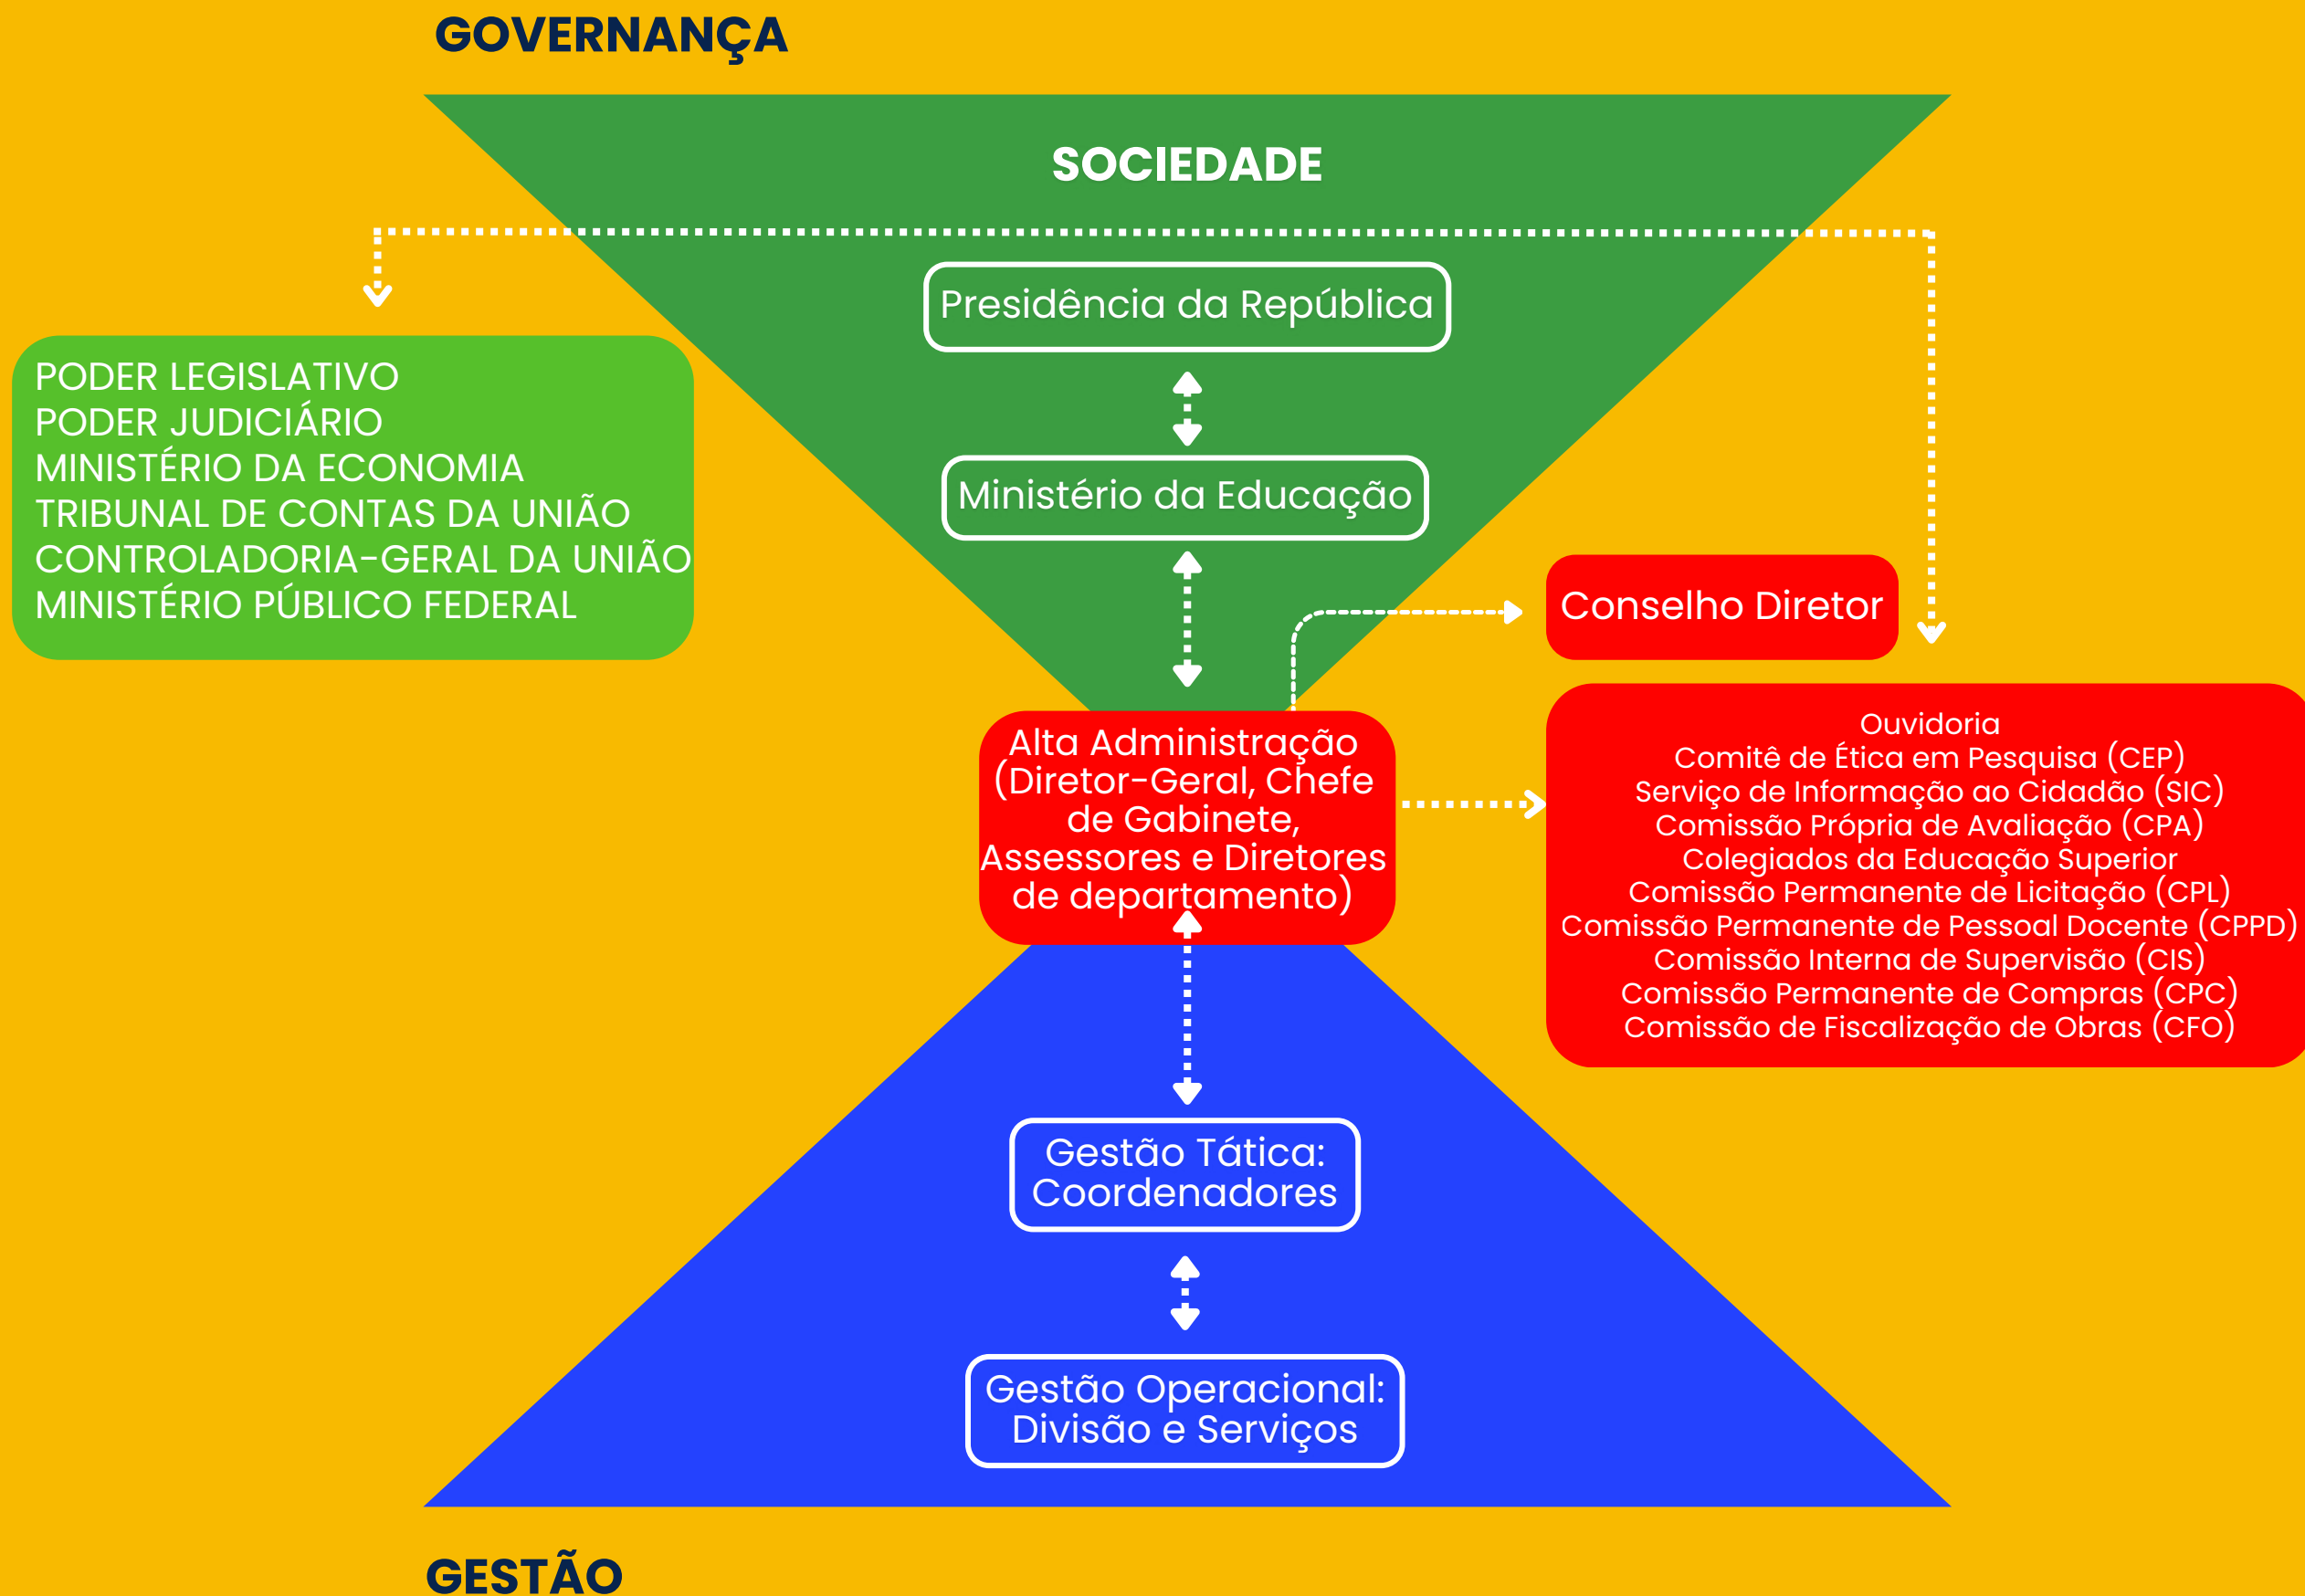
GOVERNANÇA

SOCIEDADE

Presidência da República

Ministério da Educação

PODER LEGISLATIVO
PODER JUDICIÁRIO
MINISTÉRIO DA ECONOMIA
TRIBUNAL DE CONTAS DA UNIÃO
CONTROLADORIA-GERAL DA UNIÃO
MINISTÉRIO PÚBLICO FEDERAL

Conselho Diretor

Alta Administração (Diretor-Geral, Chefe de Gabinete, Assessores e Diretores de departamento)

Ouvidoria
Comitê de Ética em Pesquisa (CEP)
Serviço de Informação ao Cidadão (SIC)
Comissão Própria de Avaliação (CPA)
Colegiados da Educação Superior
Comissão Permanente de Licitação (CPL)
Comissão Permanente de Pessoal Docente (CPPD)
Comissão Interna de Supervisão (CIS)
Comissão Permanente de Compras (CPC)
Comissão de Fiscalização de Obras (CFO)

Gestão Tática: Coordenadores

Gestão Operacional: Divisão e Serviços

GESTÃO